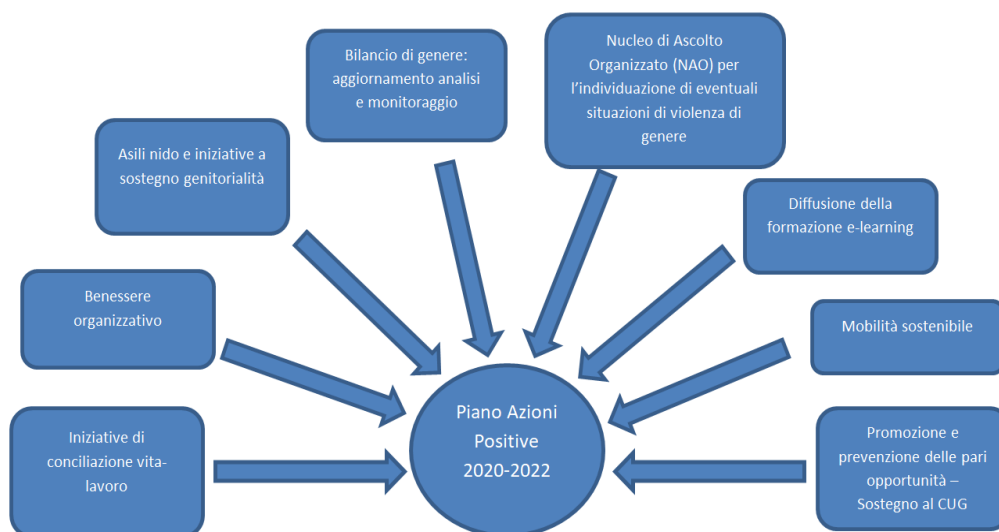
Bilancio di genere: aggiornamento analisi e monitoraggio

Nucleo di Ascolto Organizzato (NAO) per l'individuazione di eventuali situazioni di violenza di genere

Asili nido e iniziative a sostegno genitorialità

Diffusione della formazione e-learning

Benessere organizzativo

Mobilità sostenibile

Iniziative di conciliazione vita-lavoro

Piano Azioni Positive 2020-2022

Promozione e prevenzione delle pari opportunità – Sostegno al CUG